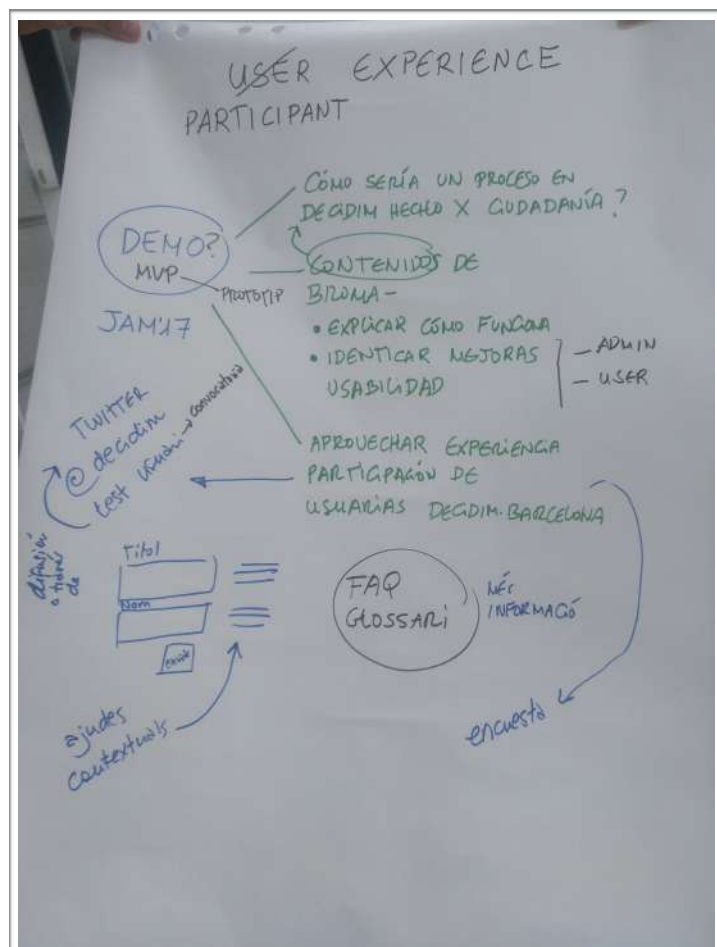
USER EXPERIENCE
PARTICIPANT

DEMO?
MVP
PROTOTIP
JAN'17

CÓMO SERÍA UN PROCESO EN DECIDIM HECHO X CIUDADANÍA?

CONTENIDOS DE BROMA-
• EXPLICAR CÓMO FUNCIONA
• IDENTICAR MEJORAS USABILIDAD
— ADMIN
— USER

TWITTER @decidim test usuari convocatòria

APROVECHAR EXPERIENCIA PARTICIPACIÓN DE USUARIAS DECIDIM.BARCELONA

dibuja o tutorial de

Títol
Nom
enviar

ajudes contextuals

FAQ
GLOSSARI
MÉS INFORMACIÓ

encuesta